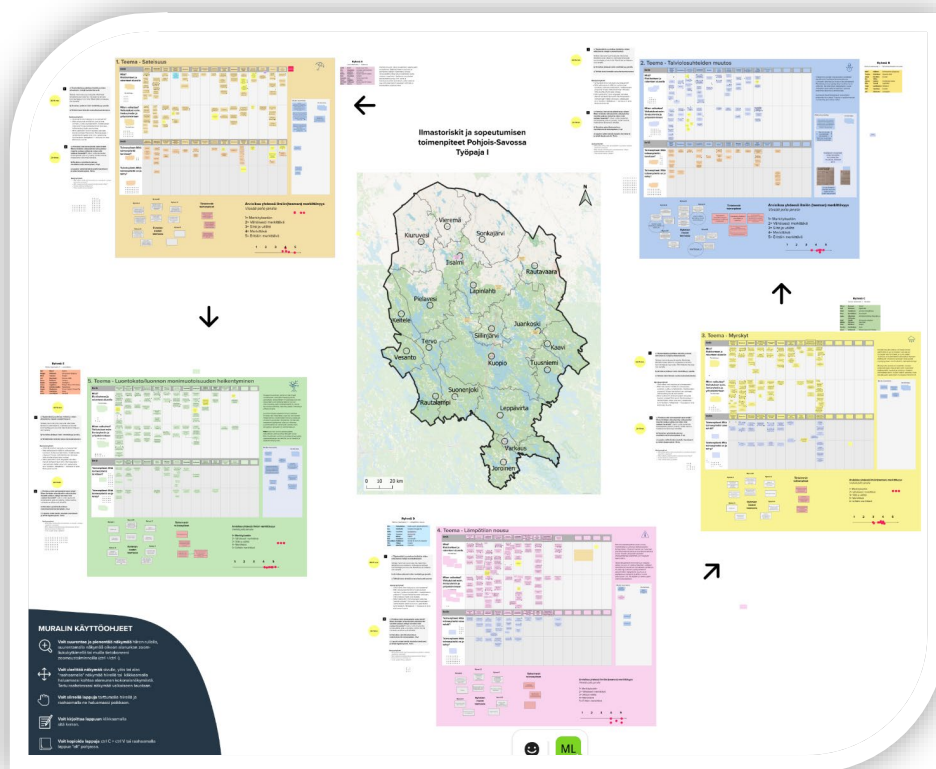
1. Teema - Sateisuus

2. Teema - Talviolosuhteiden muutos

Ilmastoriskit ja sopeutumisen toimenpiteet Pohjois-Savossa Työpaja I

Vieremä
Kiuruvesi
Sonkajärvi
Iisalmi
Rautavaara
Lapinlahti
Pielavesi
Keitele
Siilinjärvi
Juankoski
Kaavi
Tervo
Vesanto
Kuopio
Tuusniemi
Suonenjoki
Rautalampi
Leppävirta
Varkaus
Joroinen

0 10 20 km

3. Teema - Myrskyt

5. Teema - Luontokadon/luonnon monimuotoisuuden heikentyminen

4. Teema - Lämpötilan nousu

MURALIN KÄYTTÖOHJEET

Voit suurentaa ja pienentää näkymää hiiren rullalla, suurennuslasi-näkymää oikean alakulman ikonista tai muutoin kosketusnäytöllä tai näppäimistöllä ctrl + / ctrl -.

Voit siirtää näkymää oikealle, ylös tai alas "raahaamalla" näkymää hiirellä tai kosketusnäytöllä.

Voit lisätä lappuja tuplaklikkaamalla tai raahaamalla ne haluamaasi paikkaan.

Voit kirjoittaa lappuun klikkaamalla sitä kerran.

Voit kopioida lappuja ctrl C + ctrl V tai raahaamalla lappua "alt" pohjassa.

ML